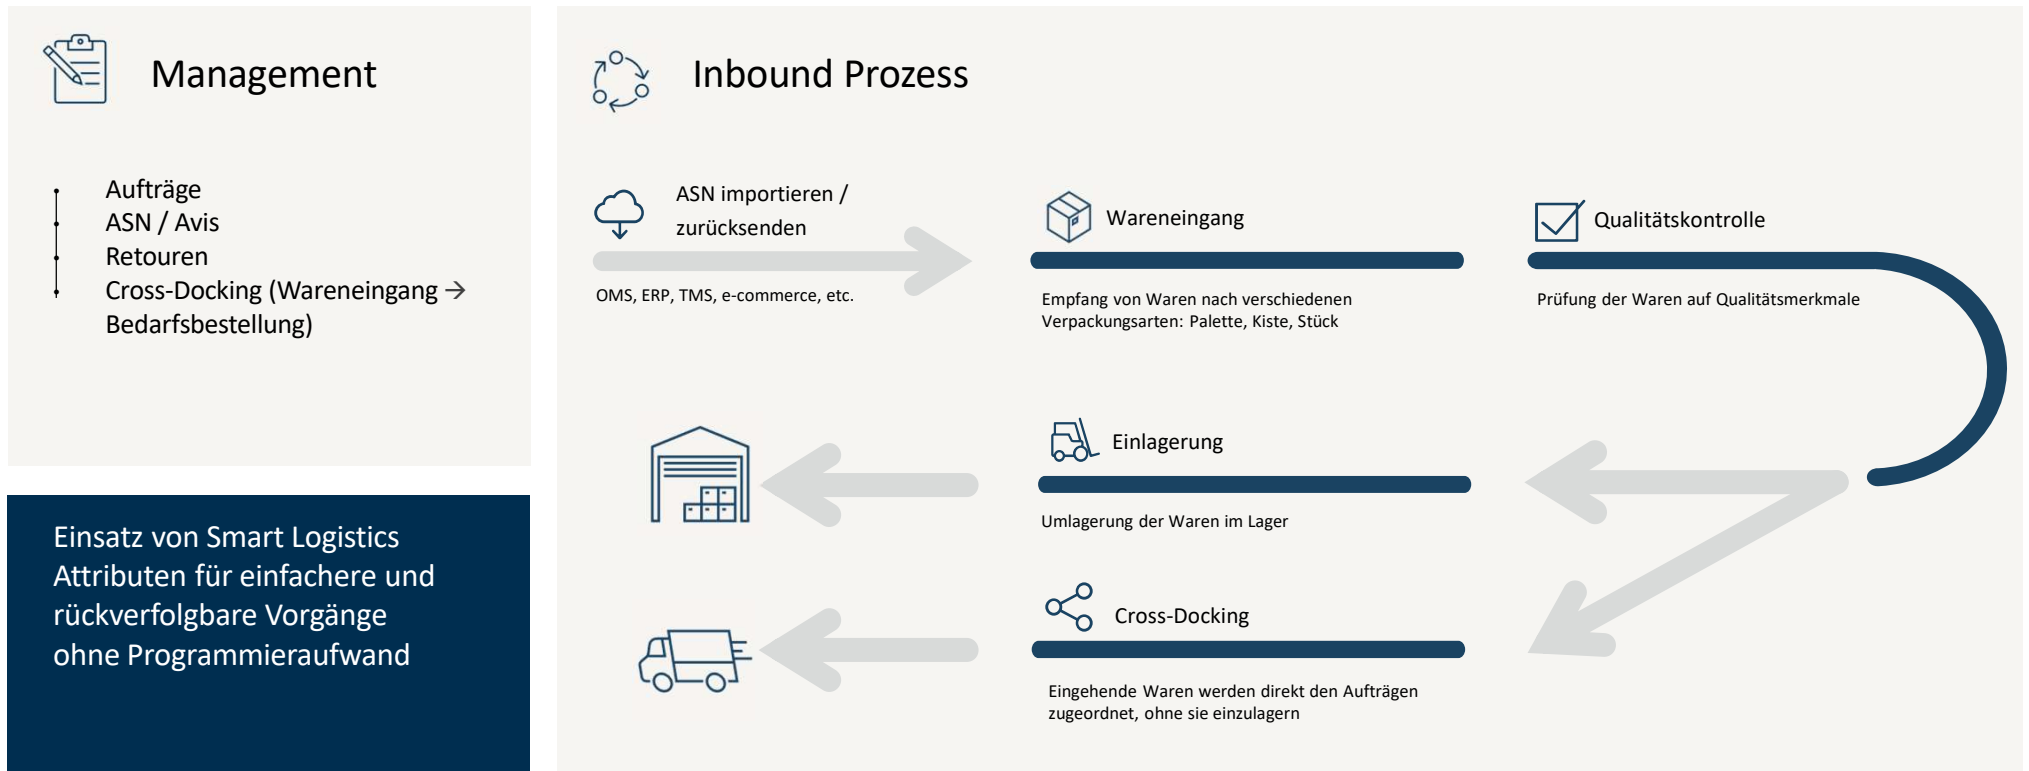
Management

Aufträge
ASN / Avis
Retouren
Cross-Docking (Wareneingang → Bedarfsbestellung)

Einsatz von Smart Logistics Attributen für einfachere und rückverfolgbare Vorgänge ohne Programmieraufwand

Inbound Prozess

ASN importieren / zurücksenden

OMS, ERP, TMS, e-commerce, etc.

Wareneingang

Empfang von Waren nach verschiedenen Verpackungsarten: Palette, Kiste, Stück

Qualitätskontrolle

Prüfung der Waren auf Qualitätsmerkmale

Einlagerung

Umlagerung der Waren im Lager

Cross-Docking

Eingehende Waren werden direkt den Aufträgen zugeordnet, ohne sie einzulagern